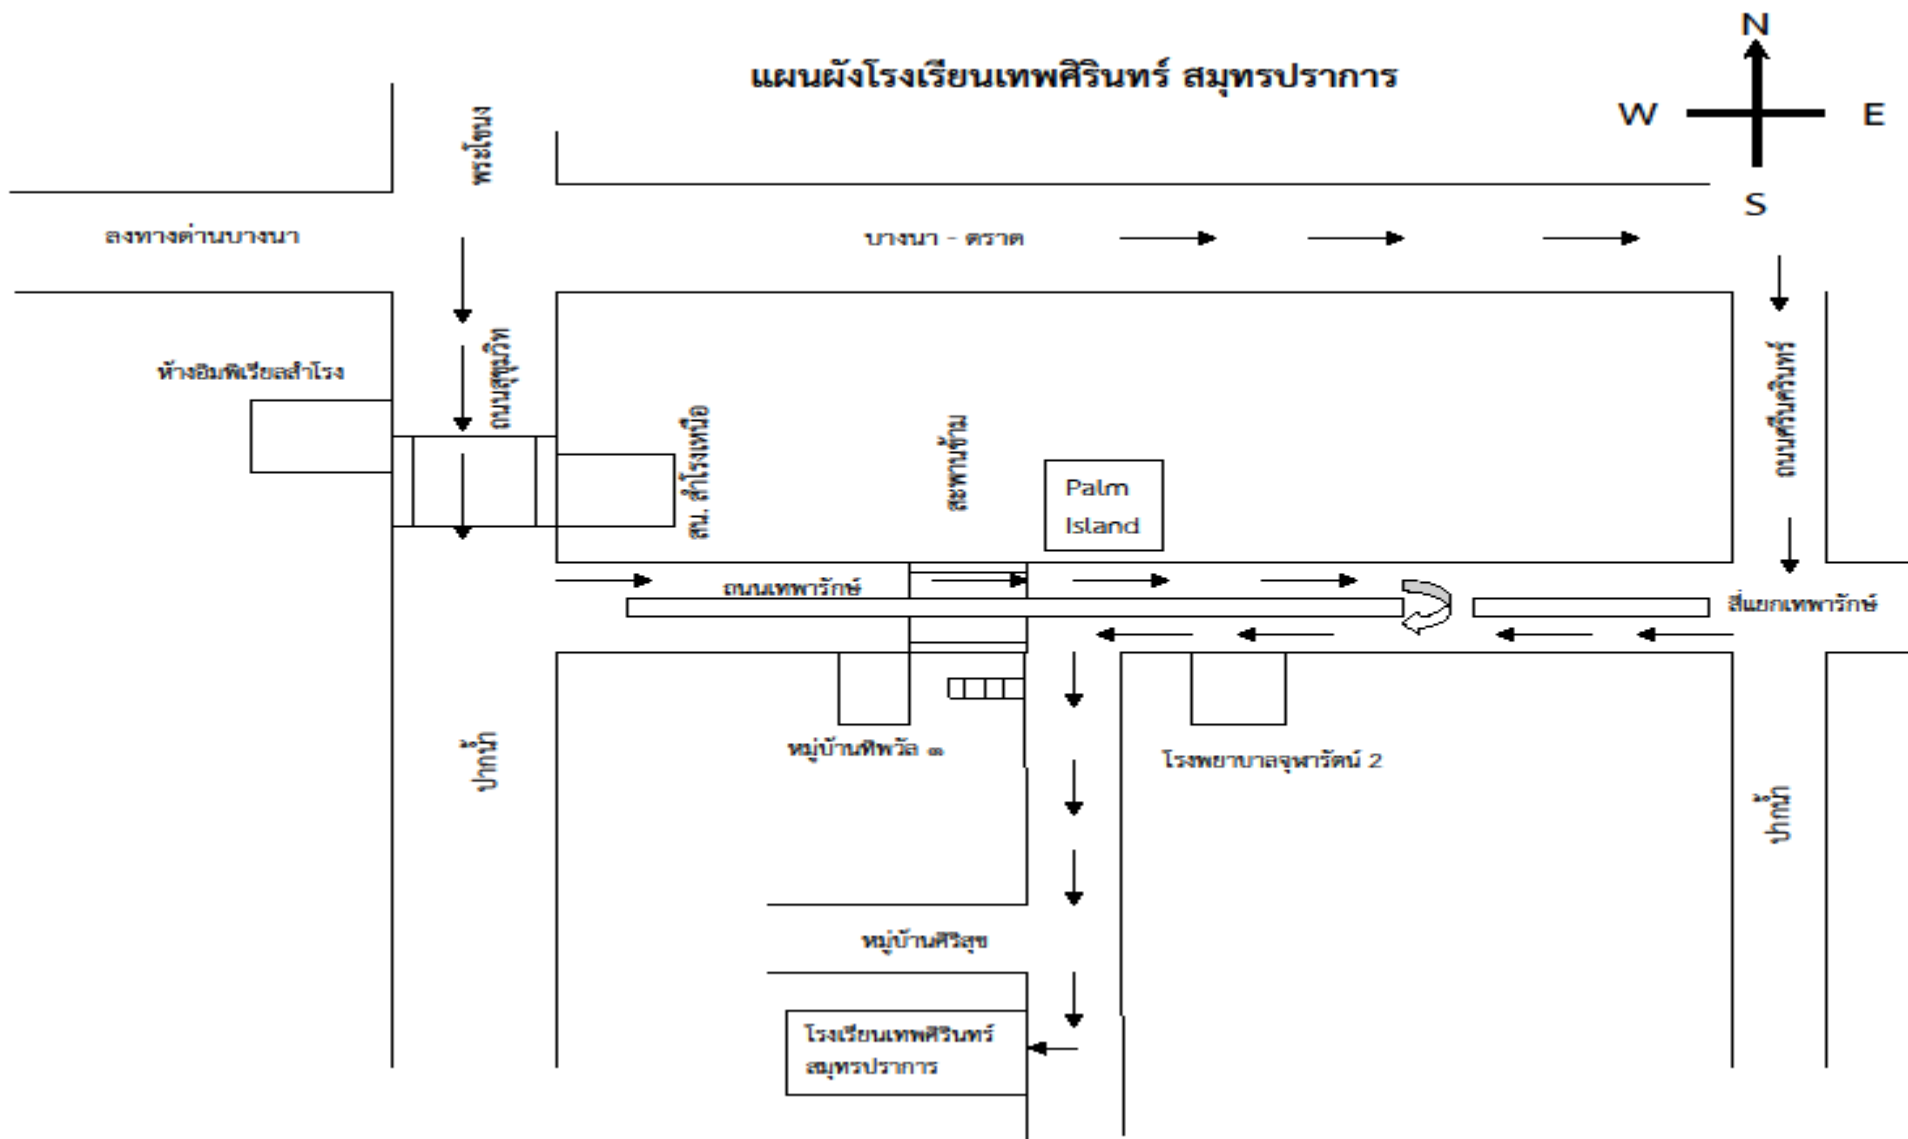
แผนผังโรงเรียนเทพศิรินทร์ สมุทรปราการ

N
W
E
S

พระโขนง

ลงทางด่วนบางนา

บางนา - ตราด

ห้างอิมพีเรียลสำโรง

ถนนสุขุมวิท

สน. สำโรงเหนือ

สะพานข้าม

Palm Island

ถนนศรีนครินทร์

ถนนเทพารักษ์

สี่แยกเทพารักษ์

หมู่บ้านทิพวัล ๓

โรงพยาบาลจุฬารัตน์ 2

ปากน้ำ

ปากน้ำ

หมู่บ้านศิริสุข

โรงเรียนเทพศิรินทร์ สมุทรปราการ